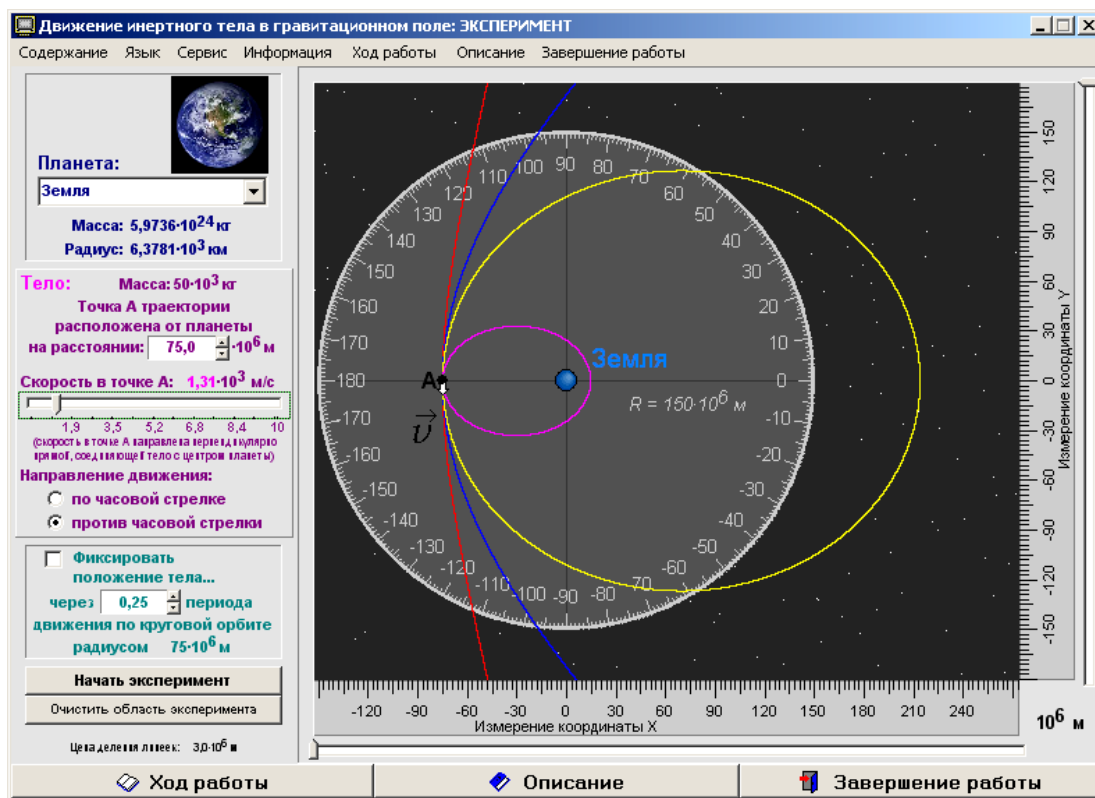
Движение инертного тела в гравитационном поле: ЭКСПЕРИМЕНТ

Содержание Язык Сервис Информация Ход работы Описание Завершение работы

Планета:
Земля
Масса: $5{,}9736 \cdot 10^{24}$ кг
Радиус: $6{,}3781 \cdot 10^{3}$ км

Тело: Масса: $50 \cdot 10^{3}$ кг
Точка А траектории расположена от планеты на расстоянии: 75,0 $\cdot 10^{6}$ м

Скорость в точке А: $1{,}31 \cdot 10^{3}$ м/с
1,9 3,5 5,2 6,8 8,4 10
(скорость в точке А направлена перпендикулярно прямой, соединяющей тело с центром планеты)

Направление движения:
по часовой стрелке
против часовой стрелки

Фиксировать положение тела...
через 0,25 периода движения по круговой орбите радиусом $75 \cdot 10^{6}$ м

Начать эксперимент
Очистить область эксперимента
Цена деления линеек: $3{,}0 \cdot 10^{6}$ м

90 100 110 120 130 140 150 160 170 180 -170 -160 -150 -140 -130 -120 -110 -100 -90 -80 -70 -60 -50 -40 -30 -20 -10 0 10 20 30 40 50 60 70 80
А
$\vec{v}$
Земля
$R = 150 \cdot 10^{6}$ м

150 120 90 60 30 0 -30 -60 -90 -120 -150
Измерение координаты Y

-120 -90 -60 -30 0 30 60 90 120 150 180 210 240
Измерение координаты X
$10^{6}$ м

Ход работы Описание Завершение работы